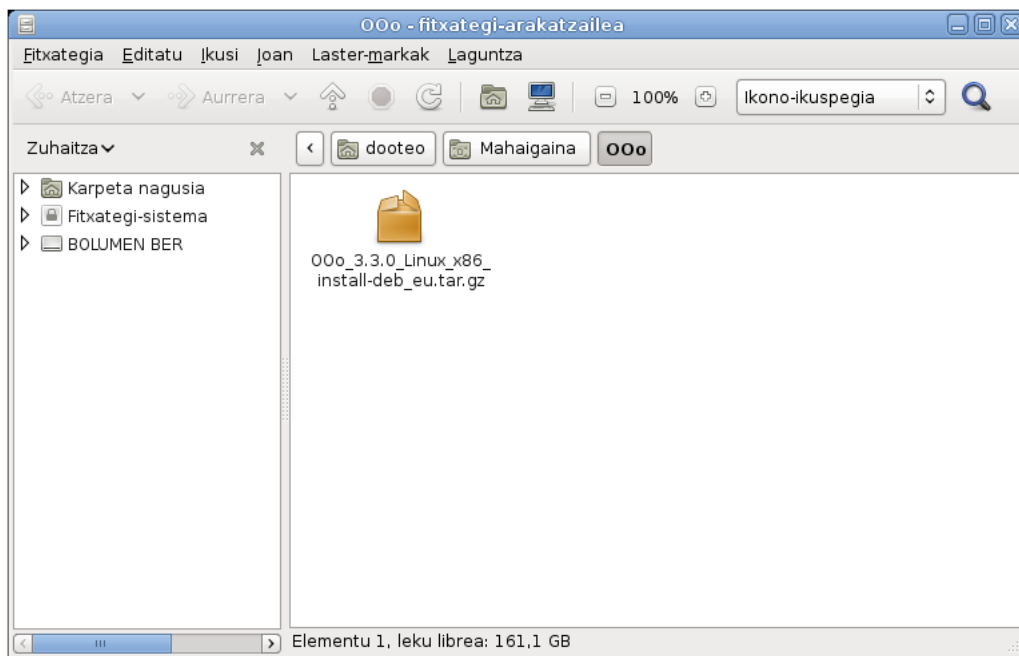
OOo - fitxategi-arakatzailea

Fitxategia Editatu Ikusi Joan Laster-markak Laguntza

Atzera Aurrera 100% Ikono-ikuspegia

Zuhaitza

dooteo Mahaigaina OOo

Karpeta nagusia
Fitxategi-sistema
BOLUMEN BER

OOo_3.3.0_Linux_x86_install-deb_eu.tar.gz

Elementu 1, leku librea: 161,1 GB